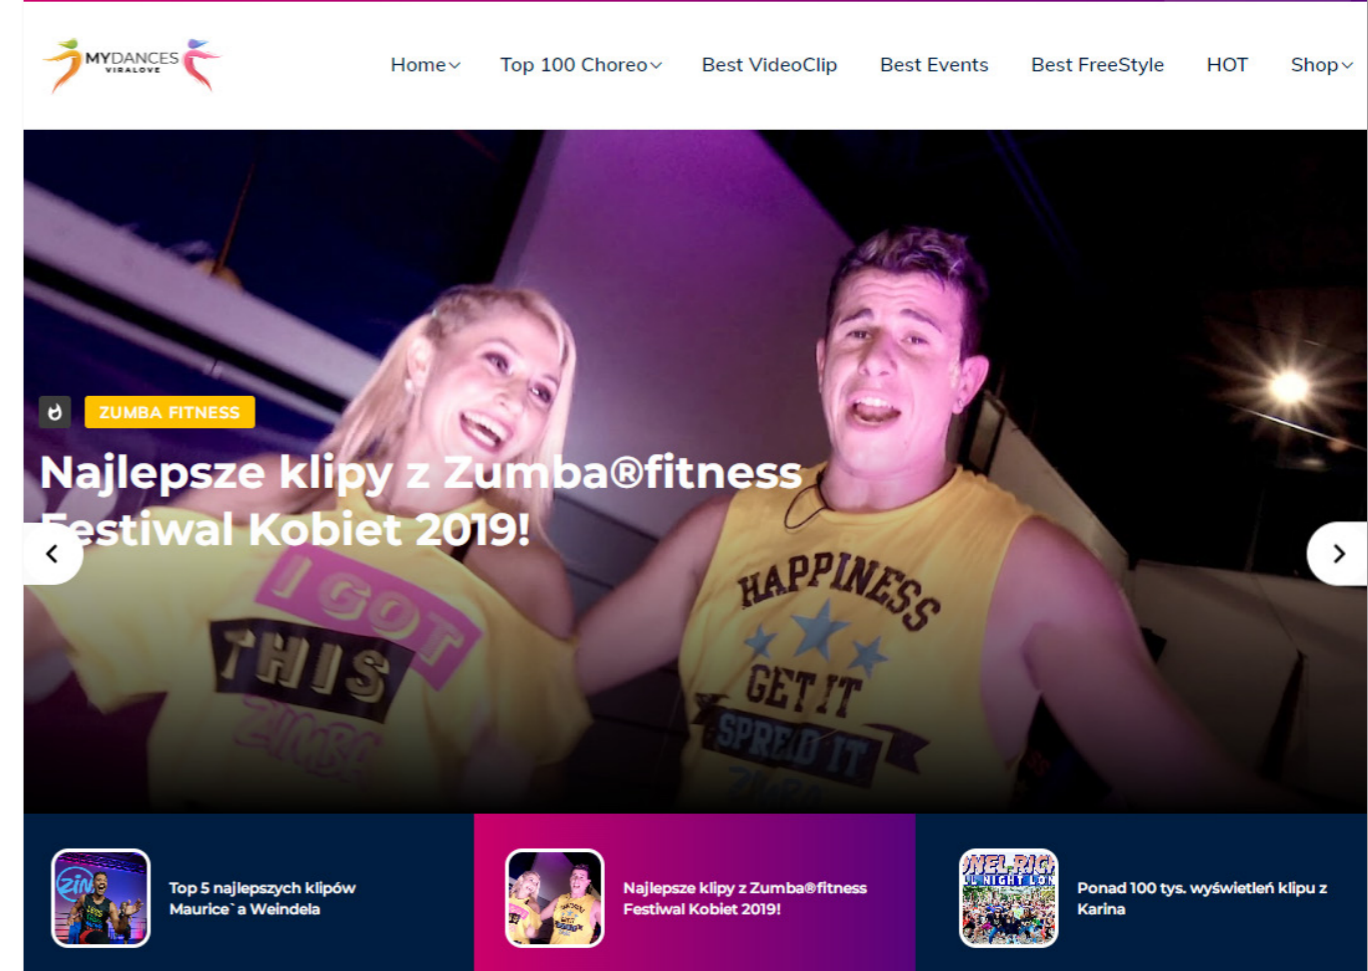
MYDANCES VIRALOVE

Home Top 100 Choreo Best VideoClip Best Events Best FreeStyle HOT Shop

ZUMBA FITNESS

Najlepsze klipy z Zumba®fitness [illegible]estiwal Kobiet 2019!

I GOT THIS ZUMBA

HAPPINESS GET IT SPREAD IT

Top 5 najlepszych klipów Maurice`a Weindela

Najlepsze klipy z Zumba®fitness Festiwal Kobiet 2019!

Ponad 100 tys. wyświetleń klipu z Karina